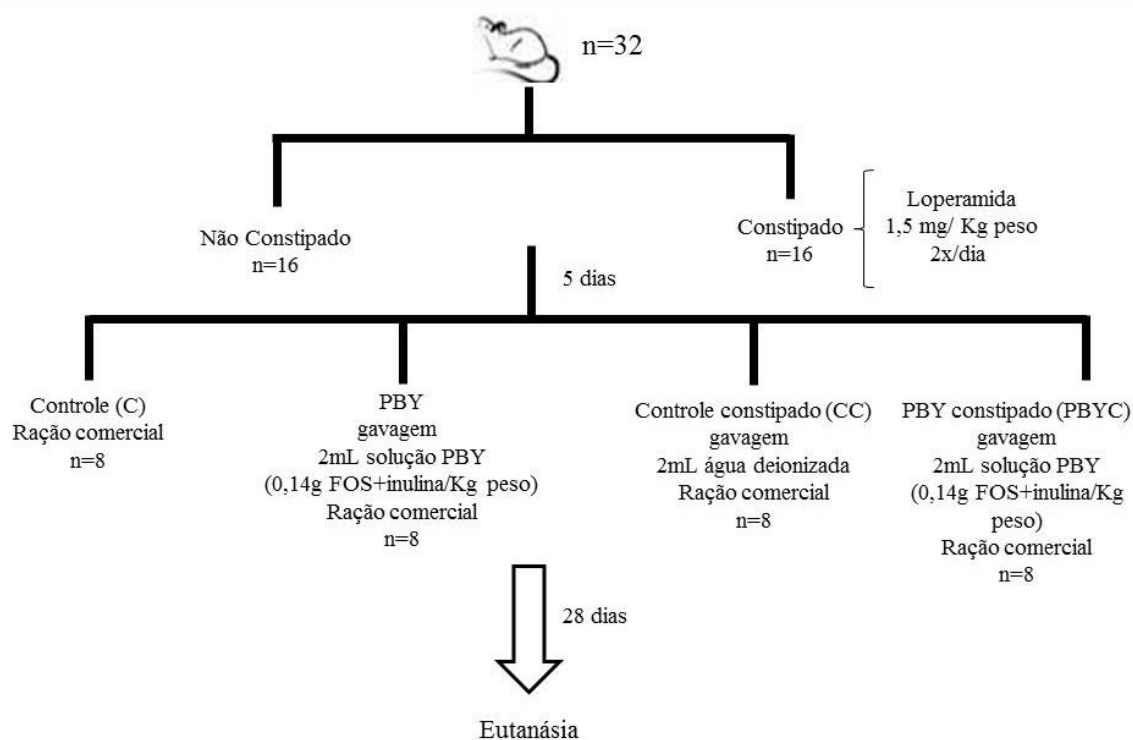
n=32

Não Constipado
n=16

Constipado
n=16

Loperamida
1,5 mg/ Kg peso
2x/dia

5 dias

Controle (C)
Ração comercial
n=8

PBY
gavagem
2mL solução PBY
(0,14g FOS+inulina/Kg peso)
Ração comercial
n=8

Controle constipado (CC)
gavagem
2mL água deionizada
Ração comercial
n=8

PBY constipado (PBYC)
gavagem
2mL solução PBY
(0,14g FOS+inulina/Kg peso)
Ração comercial
n=8

28 dias

Eutanásia